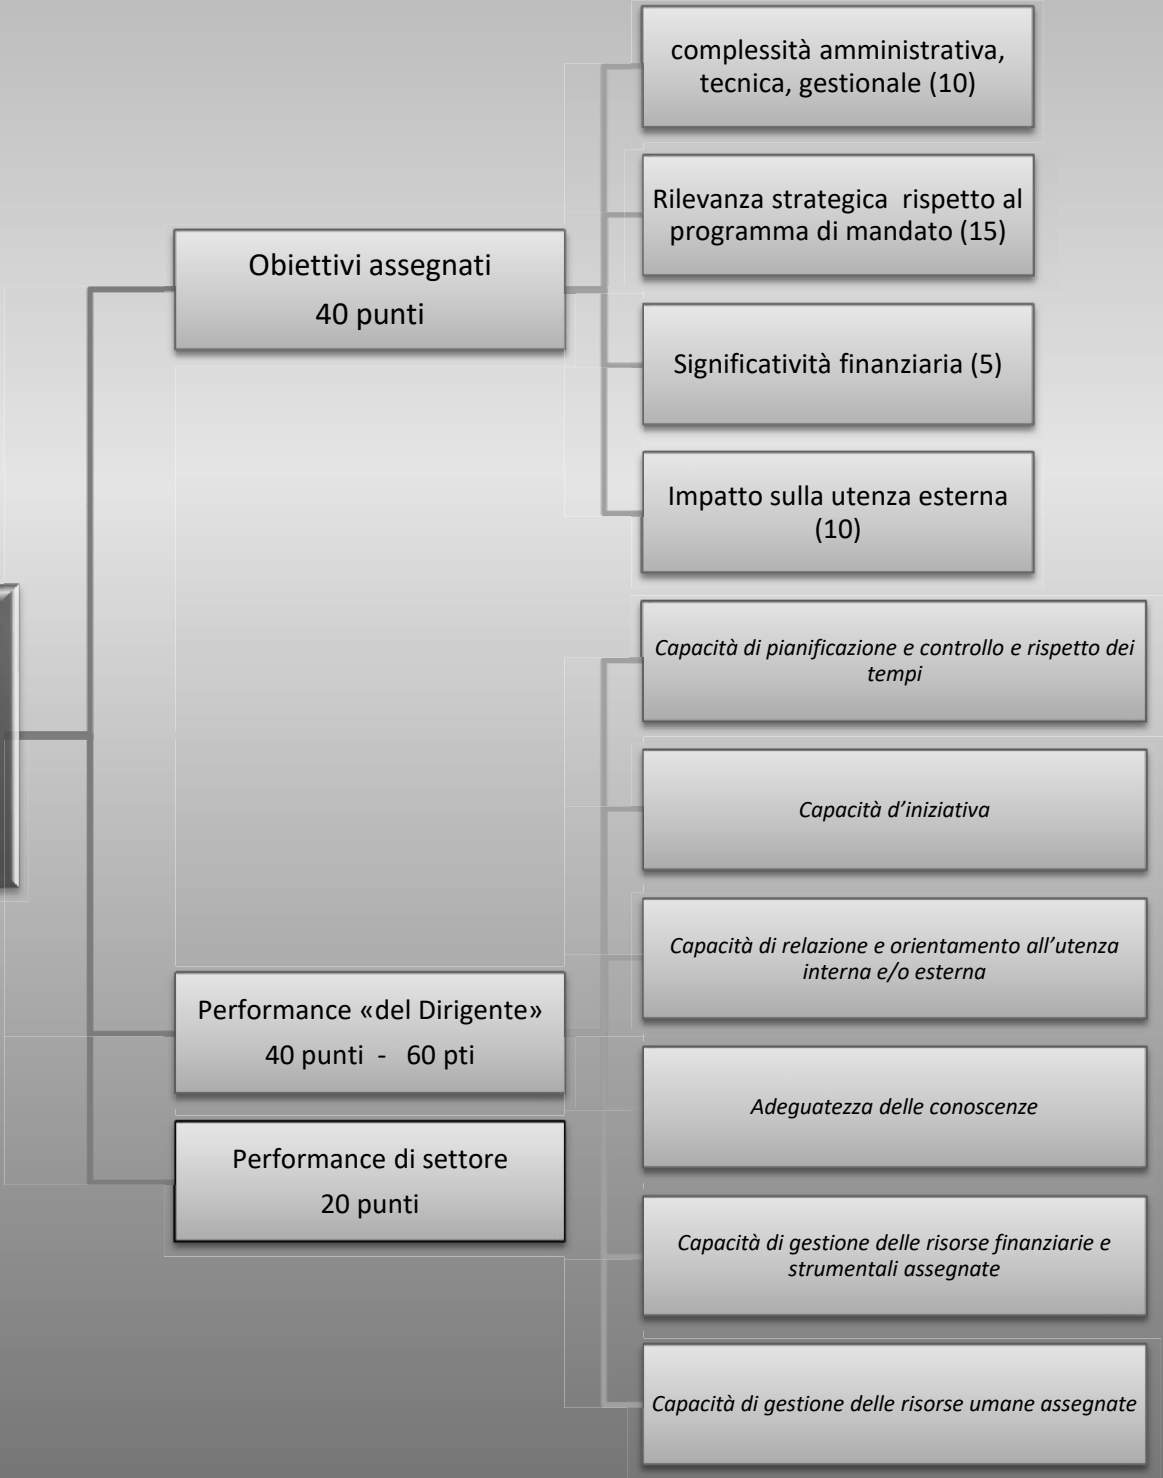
Obiettivi assegnati
40 punti

complessità amministrativa, tecnica, gestionale (10)

Rilevanza strategica rispetto al programma di mandato (15)

Significatività finanziaria (5)

Impatto sulla utenza esterna (10)

Performance «del Dirigente»
40 punti - 60 pti

*Capacità di pianificazione e controllo e rispetto dei tempi*

*Capacità d'iniziativa*

*Capacità di relazione e orientamento all'utenza interna e/o esterna*

*Adeguatezza delle conoscenze*

*Capacità di gestione delle risorse finanziarie e strumentali assegnate*

*Capacità di gestione delle risorse umane assegnate*

Performance di settore
20 punti